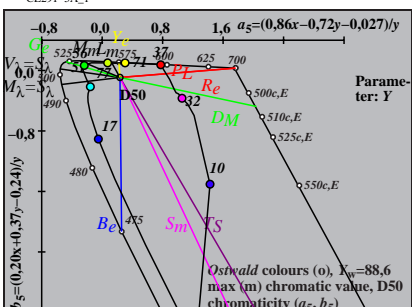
CE291-3N_1

–0,8
0,0
0,8
1,6
$a_5$=(0,86x–0,72y–0,027)/y

$G_e$
$Y_e$
$M_{\lambda}$=$M_m$
525
56
575
71
37
600
625
700
$V_{\lambda}$=$S_{\lambda}$
$M_{\lambda}$=$\lambda$
490
0,0
D50
PL
Re
32
500c,E
Parameter: Y
DM
510c,E
525c,E
–0,8
17
480
10
550c,E
$B_e$
475
Sm
TS
$b_5$=(0,20x+0,37y–0,24)/y
Ostwald colours (o), $Y_w$=88,6
max (m) chromatic value, D50
chromaticity ($a_5$, $b_5$)